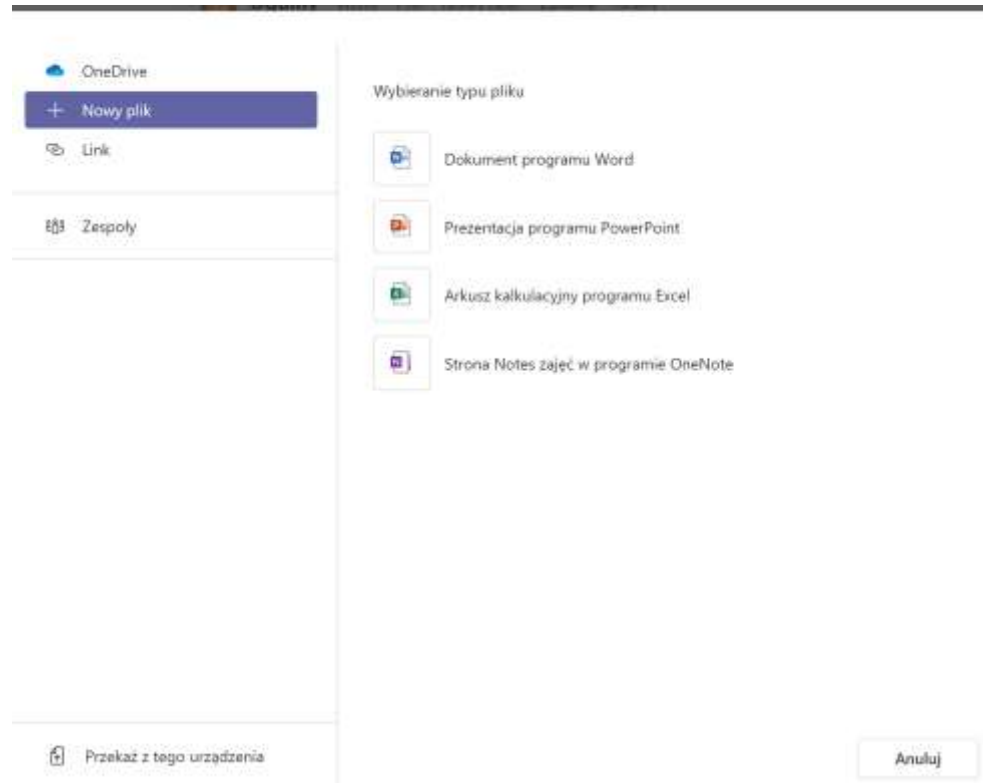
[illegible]

OneDrive
+ Nowy plik
Link

Zespoły

Przekaż z tego urządzenia

Wybieranie typu pliku

Dokument programu Word

Prezentacja programu PowerPoint

Arkusz kalkulacyjny programu Excel

Strona Notes zajęć w programie OneNote

Anuluj